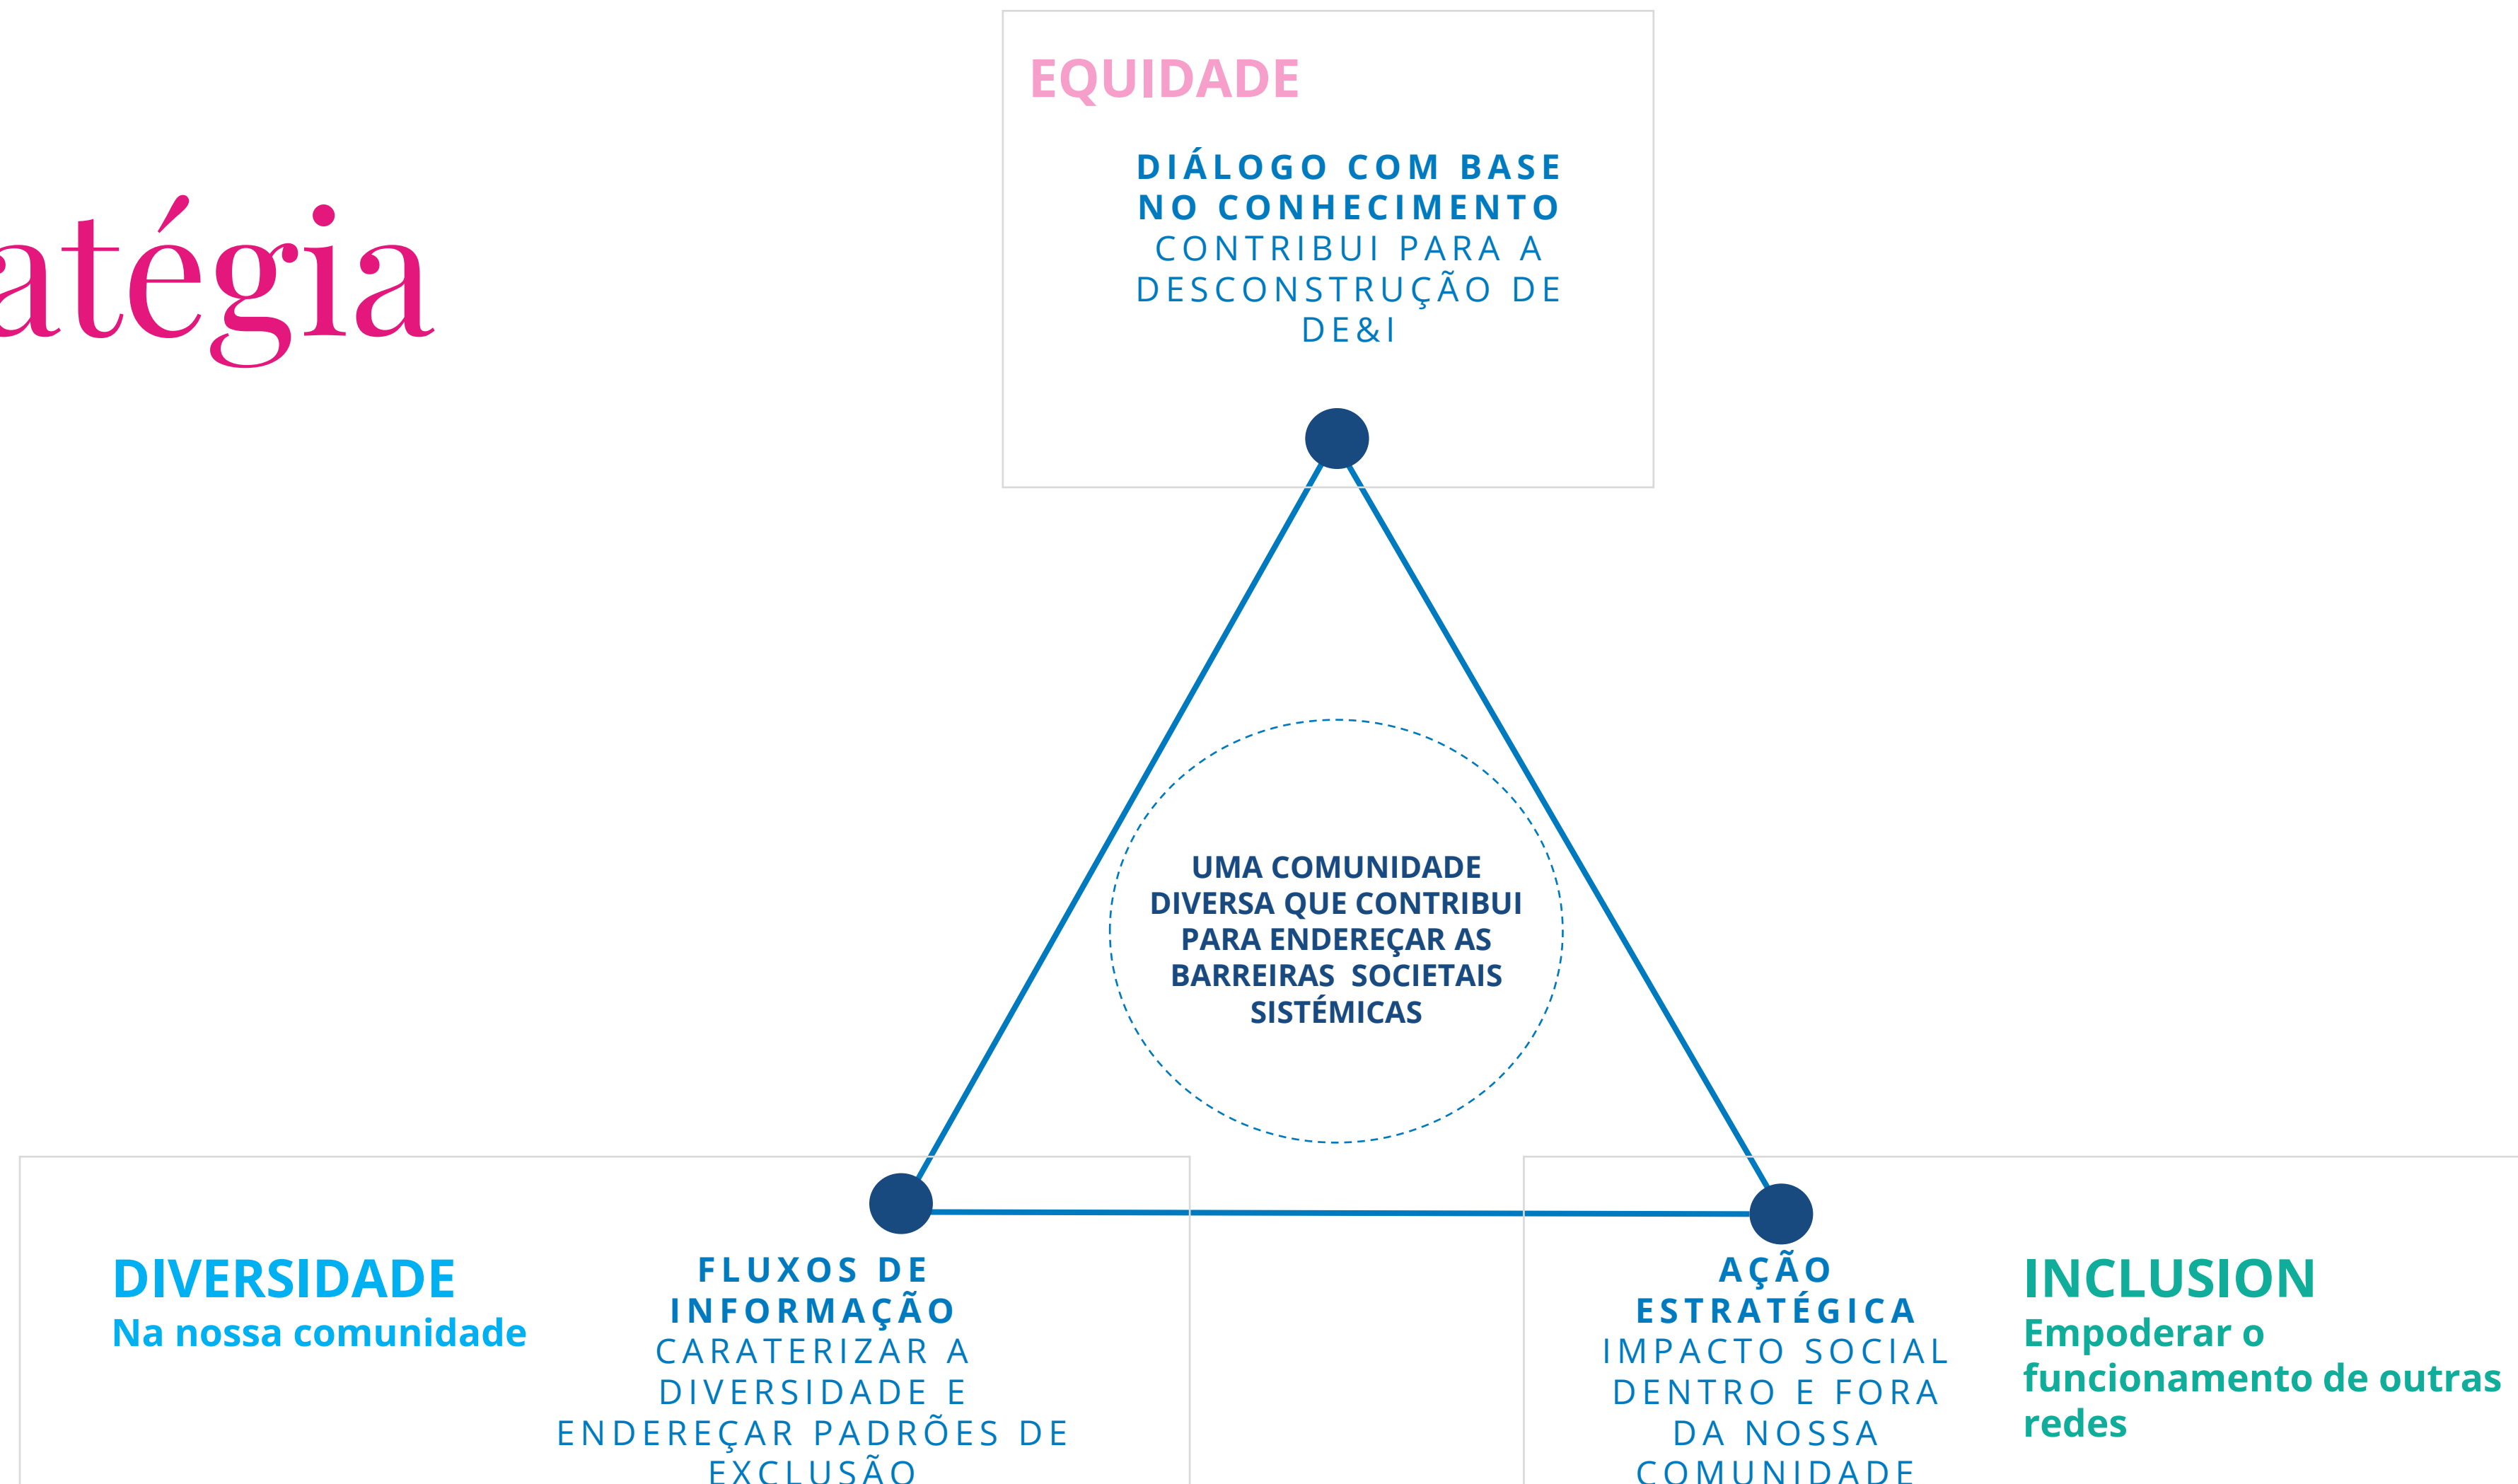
atégia

EQUIDADE

DIÁLOGO COM BASE NO CONHECIMENTO
CONTRIBUI PARA A DESCONSTRUÇÃO DE DE&I

UMA COMUNIDADE DIVERSA QUE CONTRIBUI PARA ENDEREÇAR AS BARREIRAS SOCIETAIS SISTÉMICAS

DIVERSIDADE
Na nossa comunidade

FLUXOS DE INFORMAÇÃO
CARATERIZAR A DIVERSIDADE E ENDEREÇAR PADRÕES DE EXCLUSÃO

AÇÃO ESTRATÉGICA
IMPACTO SOCIAL DENTRO E FORA DA NOSSA COMUNIDADE

INCLUSION
Empoderar o funcionamento de outras redes